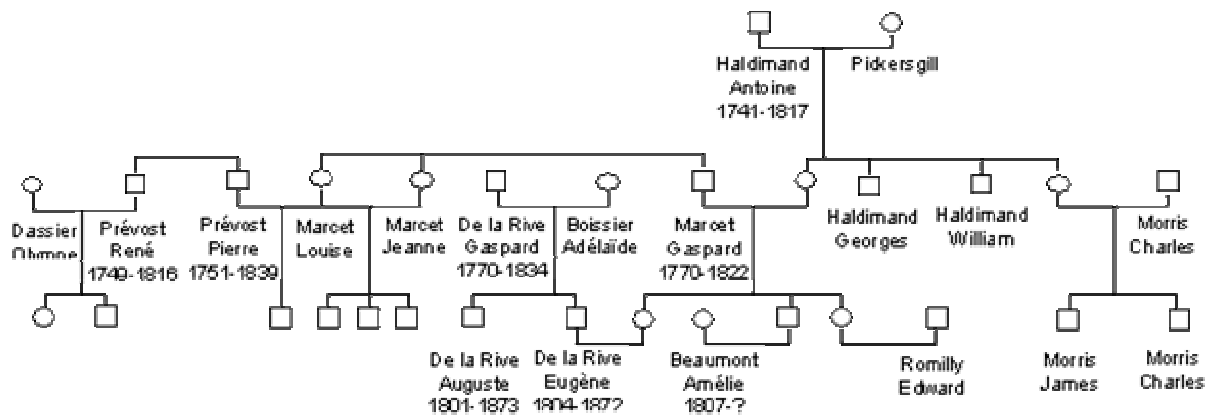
Haldimand Antoine 1741-1817

Pickersgill

Dassier Olympe

Prévost René 1749-1816

Prévost Pierre 1751-1839

Marcet Louise

Marcet Jeanne

De la Rive Gaspard 1770-1834

Boissier Adélaïde

Marcet Gaspard 1770-1822

Haldimand Georges

Haldimand William

Morris Charles

De la Rive Auguste 1801-1873

De la Rive Eugène 1804-1872

Beaumont Amélie 1807-?

Romilly Edward

Morris James

Morris Charles